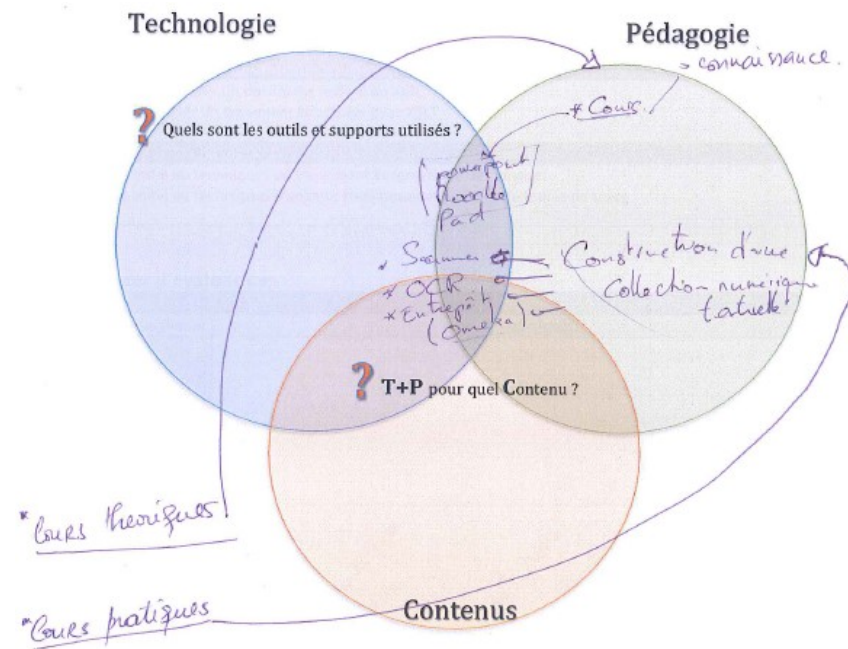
Technologie

Pédagogie

→ connaissance.

? Quels sont les outils et supports utilisés ?

* Cours

[powerpoint
Moodle
Pad]

* Scanner
* OCR
* Entrepôt
(Omeka)

Construction d'une collection numérique fatuelle

? T+P pour quel Contenu ?

* Cours theoriques

* Cours pratiques

Contenus